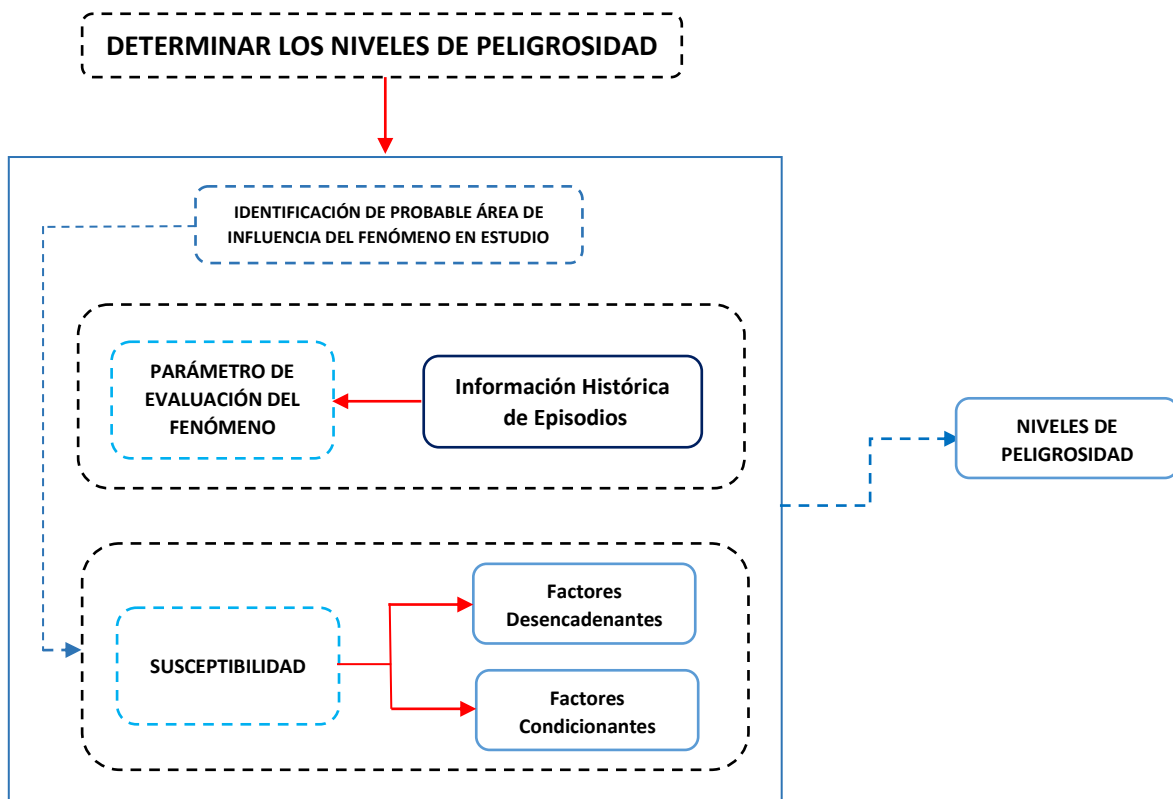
DETERMINAR LOS NIVELES DE PELIGROSIDAD

IDENTIFICACIÓN DE PROBABLE ÁREA DE INFLUENCIA DEL FENÓMENO EN ESTUDIO

PARÁMETRO DE EVALUACIÓN DEL FENÓMENO

Información Histórica de Episodios

NIVELES DE PELIGROSIDAD

SUSCEPTIBILIDAD

Factores Desencadenantes

Factores Condicionantes